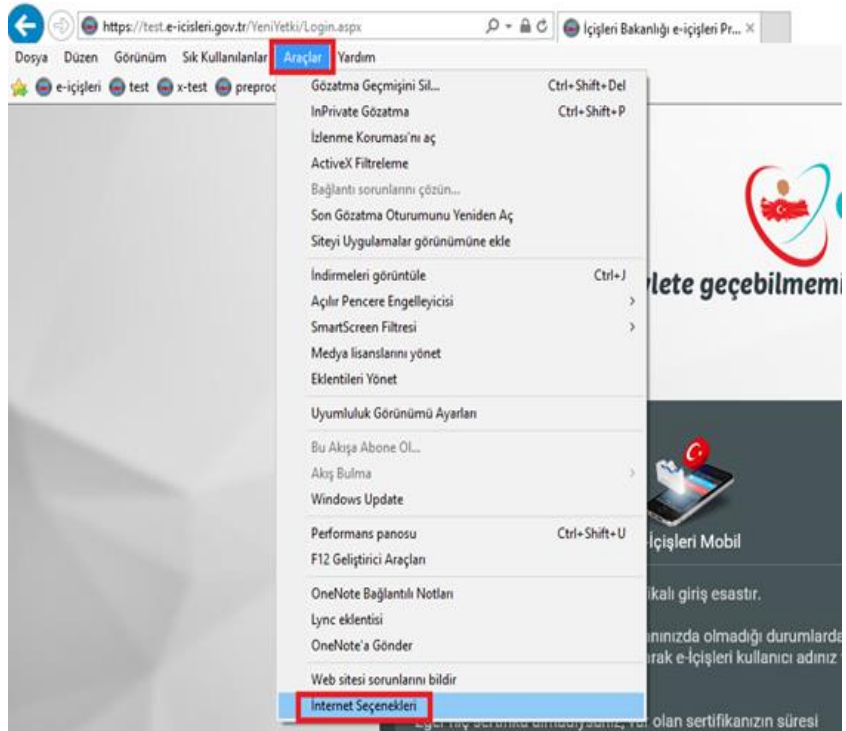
https://test.e-icisleri.gov.tr/YeniYetki/Login.aspx

İçişleri Bakanlığı e-içişleri Pr... ×

Dosya Düzen Görünüm Sık Kullanılanlar Araçlar Yardım

e-içişleri test x-test preproc

Gözatma Geçmişini Sil... Ctrl+Shift+Del
InPrivate Gözatma Ctrl+Shift+P
İzlenme Koruması'nı aç
ActiveX Filtreleme
Bağlantı sorunlarını çözün...
Son Gözatma Oturumunu Yeniden Aç
Siteyi Uygulamalar görünümüne ekle

İndirmeleri görüntüle Ctrl+J
Açılır Pencere Engelleyicisi
SmartScreen Filtresi
Medya lisanslarını yönet
Eklentileri Yönet

Uyumluluk Görünümü Ayarları

Bu Akışa Abone Ol...
Akış Bulma
Windows Update

Performans panosu Ctrl+Shift+U
F12 Geliştirici Araçları

OneNote Bağlantılı Notları
Lync eklentisi
OneNote'a Gönder

Web sitesi sorunlarını bildir
Internet Seçenekleri

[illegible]lete geçebilmemi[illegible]

İçişleri Mobil

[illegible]ikalı giriş esastır.

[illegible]ınınızda olmadığı durumlarda
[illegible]rak e-İçişleri kullanıcı adınız

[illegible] olan sertifikanızın süresi